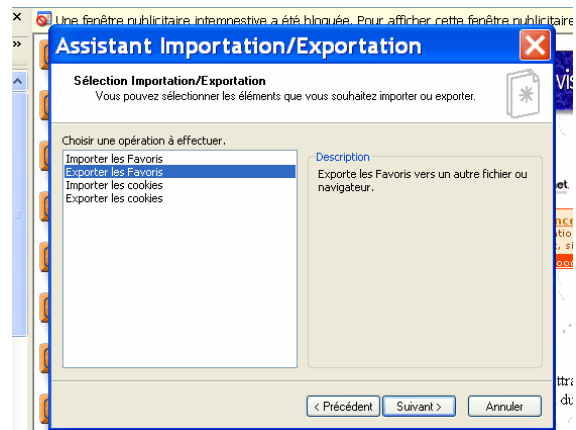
Une fenêtre publicitaire intempestive a été bloquée. Pour afficher cette fenêtre publicitaire

Assistant Importation/Exportation

Sélection Importation/Exportation
Vous pouvez sélectionner les éléments que vous souhaitez importer ou exporter.

Choisir une opération à effectuer.

Importer les Favoris
Exporter les Favoris
Importer les cookies
Exporter les cookies

Description
Exporte les Favoris vers un autre fichier ou navigateur.

< Précédent
Suivant >
Annuler